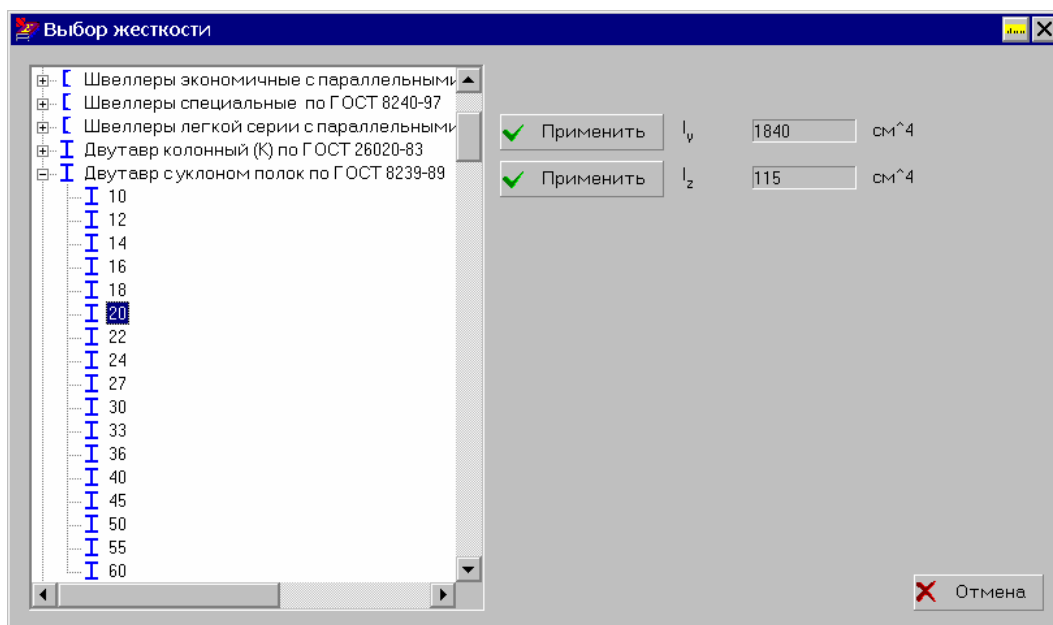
Выбор жесткости

Швеллеры экономичные с параллельными
Швеллеры специальные по ГОСТ 8240-97
Швеллеры легкой серии с параллельными
Двутавр колонный (К) по ГОСТ 26020-83
Двутавр с уклоном полок по ГОСТ 8239-89
10
12
14
16
18
20
22
24
27
30
33
36
40
45
50
55
60

Применить $I_y$ 1840 см^4
Применить $I_z$ 115 см^4

Отмена